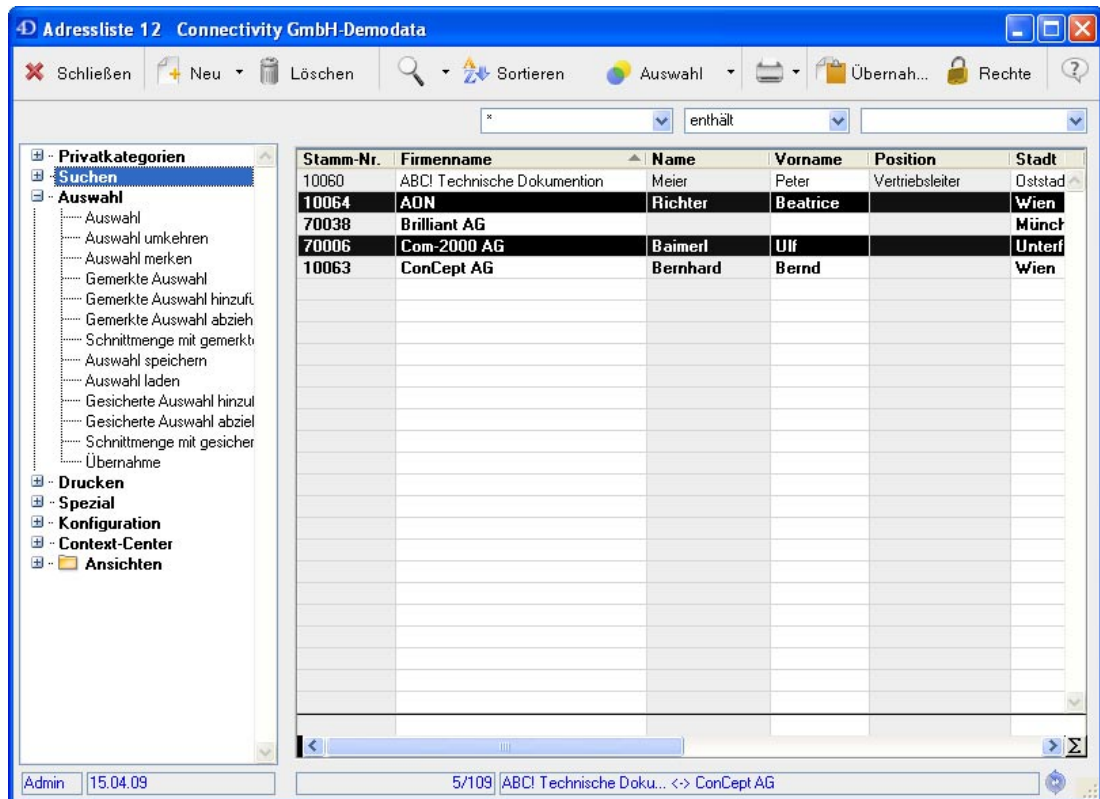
Adressliste 12 Connectivity GmbH-Demodata

Schließen Neu Löschen Sortieren Auswahl Übernah... Rechte

* enthält

Privatkategorien
Suchen
Auswahl
Auswahl
Auswahl umkehren
Auswahl merken
Gemerkte Auswahl
Gemerkte Auswahl hinzufü
Gemerkte Auswahl abzieh
Schnittmenge mit gemerkt
Auswahl speichern
Auswahl laden
Gesicherte Auswahl hinzuf
Gesicherte Auswahl abziel
Schnittmenge mit gesicher
Übernahme
Drucken
Spezial
Konfiguration
Context-Center
Ansichten

| Stamm-Nr. | Firmenname | Name | Vorname | Position | Stadt |
|---|---|---|---|---|---|
| 10060 | ABC! Technische Dokumention | Meier | Peter | Vertriebsleiter | Oststad |
| 10064 | AON | Richter | Beatrice | | Wien |
| 70038 | Brilliant AG | | | | Münch |
| 70006 | Com-2000 AG | Baimerl | Ulf | | Unterf |
| 10063 | ConCept AG | Bernhard | Bernd | | Wien |

Admin 15.04.09

5/109 ABC! Technische Doku... <-> ConCept AG